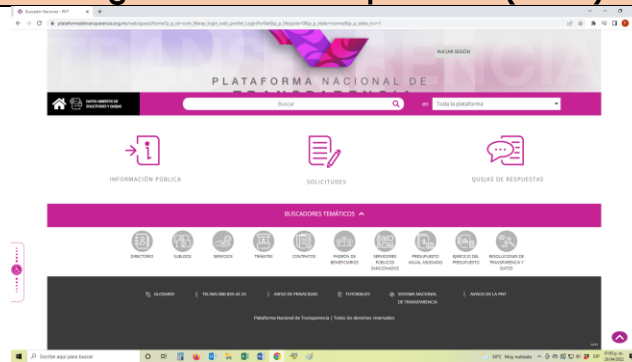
Buscador Nacional - PNT

plataformadetransparencia.org.mx/web/guest/home?p_p_id=com_liferay_login_web_portlet_LoginPortlet&p_p_lifecycle=0&p_p_state=normal&p_p_mode=view

INICIAR SESIÓN

PLATAFORMA NACIONAL DE TRANSPARENCIA

DATOS ABIERTOS DE SOLICITUDES Y QUEJAS

Buscar

en Toda la plataforma

INFORMACIÓN PÚBLICA

SOLICITUDES

QUEJAS DE RESPUESTAS

BUSCADORES TEMÁTICOS

DIRECTORIO

SUELDOS

SERVICIOS

TRÁMITES

CONTRATOS

PADRÓN DE BENEFICIARIOS

SERVIDORES PÚBLICOS SANCIONADOS

PRESUPUESTO ANUAL ASIGNADO

EJERCICIO DEL PRESUPUESTO

RESOLUCIONES DE TRANSPARENCIA Y DATOS

GLOSARIO

TEL 800 000 835 43 24

AVISO DE PRIVACIDAD

TUTORIALES

SISTEMA NACIONAL DE TRANSPARENCIA

AVISOS DE LA PNT

Plataforma Nacional de Transparencia | Todos los derechos reservados

Escribe aquí para buscar

20°C Muy nublado

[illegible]